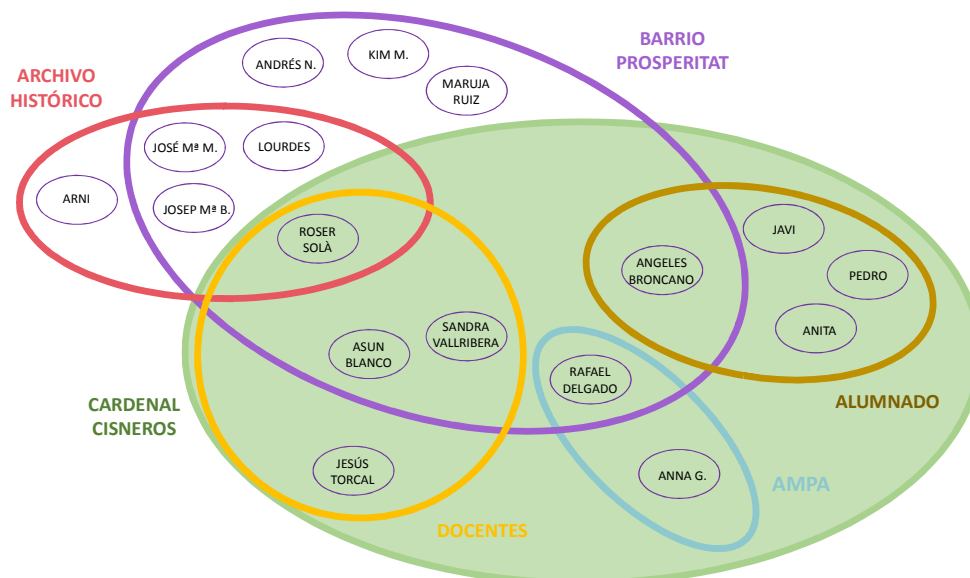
ARCHIVO HISTÓRICO

BARRIO PROSPERITAT

ANDRÉS N.

KIM M.

MARUJA RUIZ

JOSÉ Mª M.

LOURDES

ARNI

JOSEP Mª B.

ROSER SOLÀ

JAVI

ANGELES BRONCANO

PEDRO

ANITA

ASUN BLANCO

SANDRA VALLRIBERA

RAFAEL DELGADO

CARDENAL CISNEROS

ALUMNADO

JESÚS TORCAL

ANNA G.

AMPA

DOCENTES